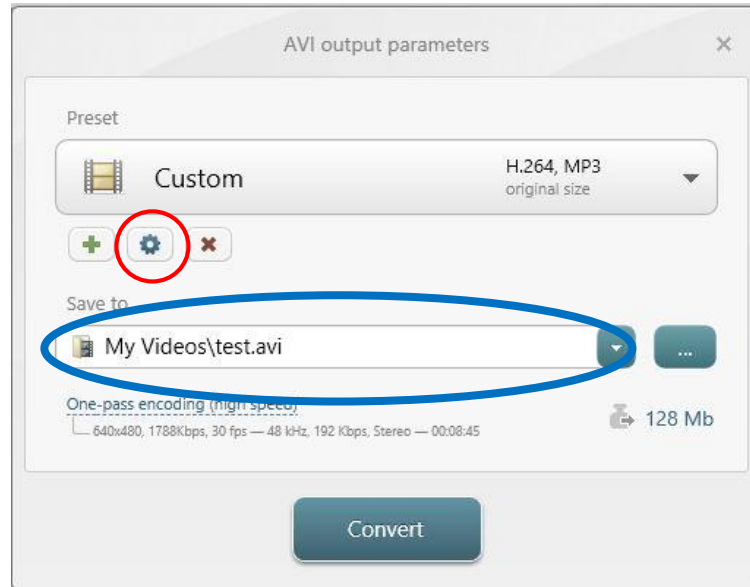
AVI output parameters

×

Preset

Custom

H.264, MP3
original size

Save to

My Videos\test.avi

...

One-pass encoding (high speed)

640x480, 1788Kbps, 30 fps — 48 kHz, 192 Kbps, Stereo — 00:08:45

128 Mb

Convert